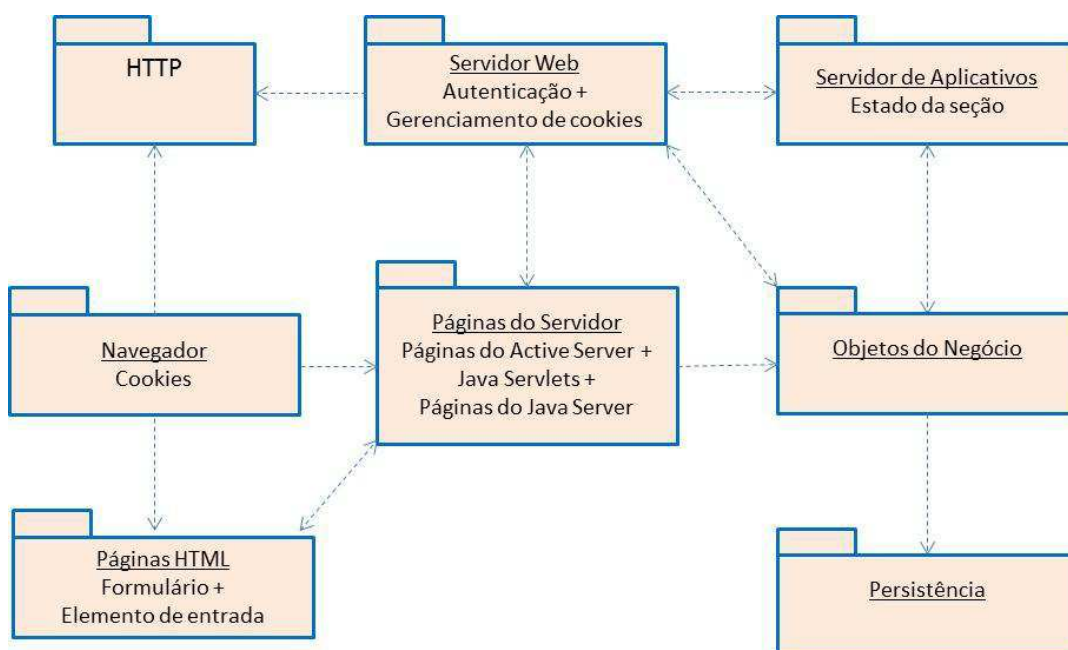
HTTP

Servidor Web
Autenticação +
Gerenciamento de cookies

Servidor de Aplicativos
Estado da seção

Navegador
Cookies

Páginas do Servidor
Páginas do Active Server +
Java Servlets +
Páginas do Java Server

Objetos do Negócio

Páginas HTML
Formulário +
Elemento de entrada

Persistência